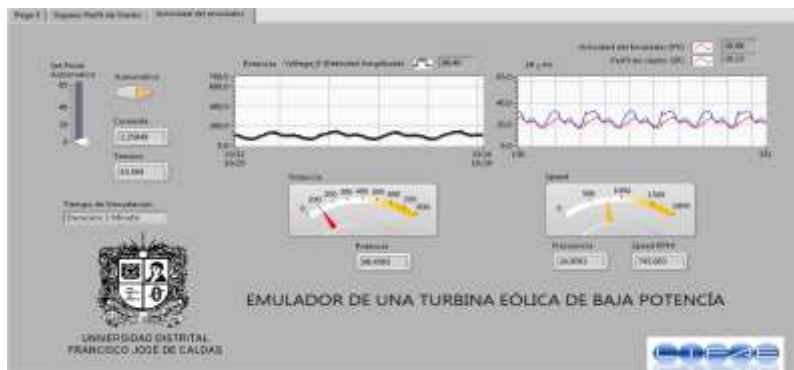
Page 1 | Espacio Perfil de Viento | Actividad del emulador

Set Point Automatico
80
40
20
0

Automatico

Corriente
2,25849

Tension
33,588

Potencia Voltaje 9 (Velocidad Amplitude) 38,40
700,0
600,0
400,0
200,0
0,0
15:21
10:05
15:26
10:05

Velocidad del Emulador (PV)
Perfil de viento (SP)
38,88
28,13
24 y m
60,0
40,0
20,0
0,0
130
181

Potencia
200
300
400
500
600
700
800

Speed
500
1000
1500
2000

Tiempo de Simulacion
Derecho 1 Minuto

Potencia
38,4383

Frecuencia
24,8061

Speed RPM
745,003

EMULADOR DE UNA TURBINA EÓLICA DE BAJA POTENCÍA

UNIVERSIDAD DISTRITAL FRANCISCO JOSE DE CALDAS